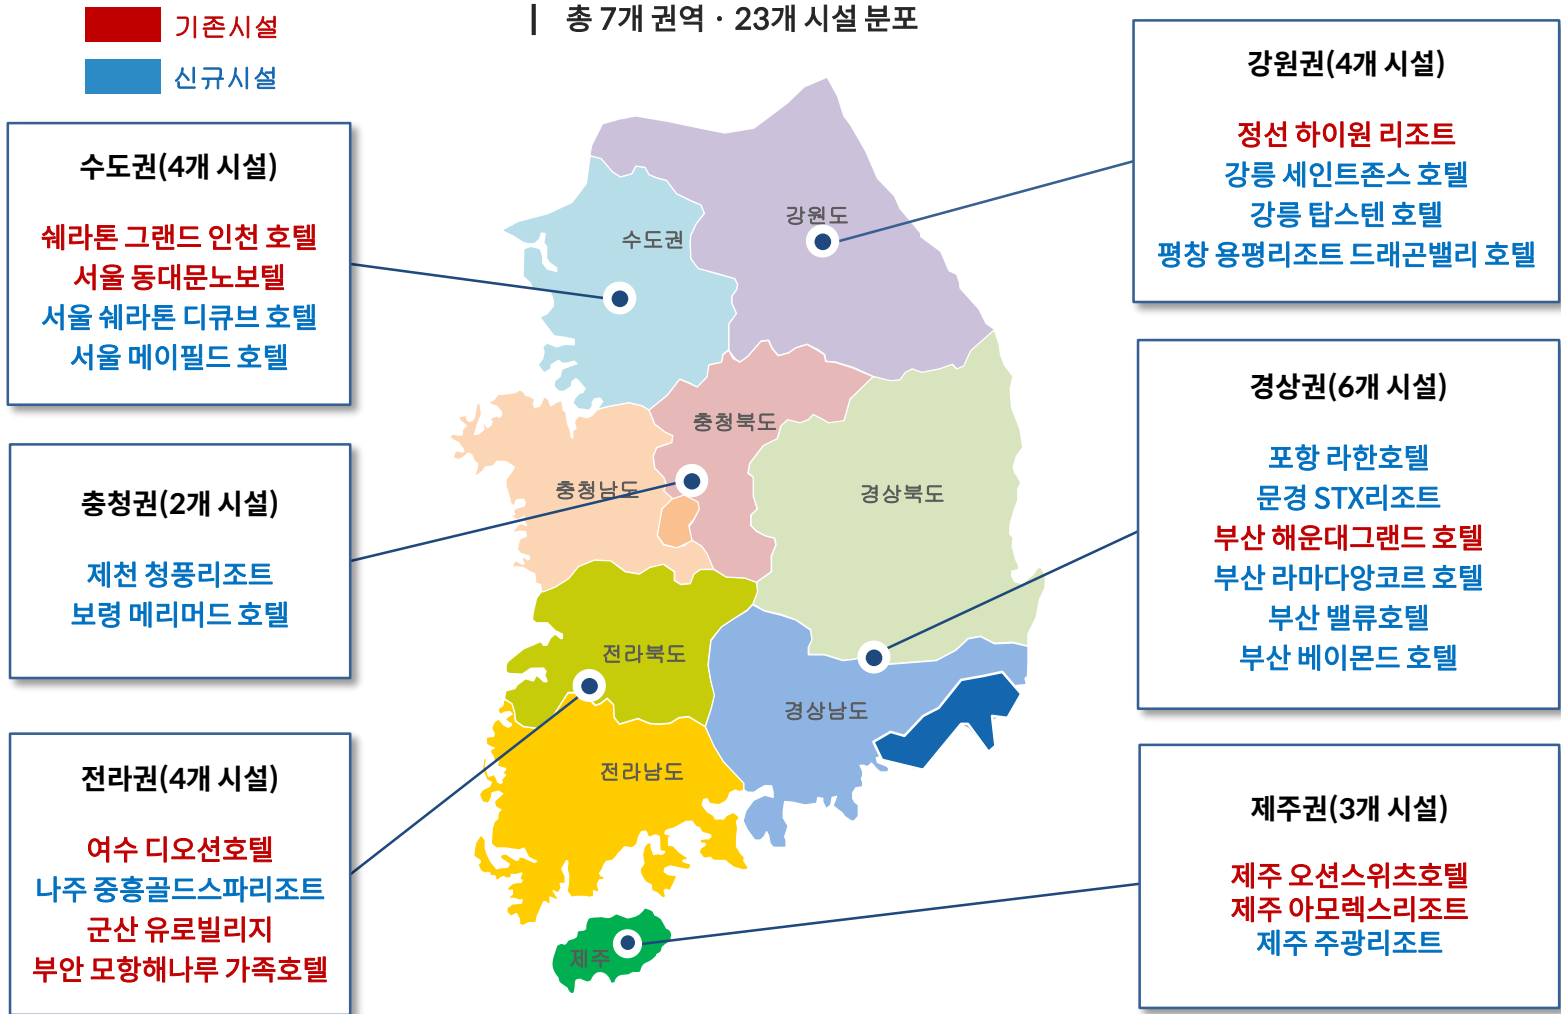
기존시설
신규시설

| 총 7개 권역 · 23개 시설 분포

수도권(4개 시설)

쉐라톤 그랜드 인천 호텔
서울 동대문노보텔
서울 쉐라톤 디큐브 호텔
서울 메이필드 호텔

충청권(2개 시설)

제천 청풍리조트
보령 메리머드 호텔

전라권(4개 시설)

여수 디오션호텔
나주 중흥골드스파리조트
군산 유로빌리지
부안 모항해나루 가족호텔

수도권
강원도
충청북도
충청남도
경상북도
전라북도
경상남도
전라남도
제주

강원권(4개 시설)

정선 하이원 리조트
강릉 세인트존스 호텔
강릉 탑스텐 호텔
평창 용평리조트 드래곤밸리 호텔

경상권(6개 시설)

포항 라한호텔
문경 STX리조트
부산 해운대그랜드 호텔
부산 라마다앙코르 호텔
부산 밸류호텔
부산 베이몬드 호텔

제주권(3개 시설)

제주 오션스위츠호텔
제주 아모렉스리조트
제주 주광리조트